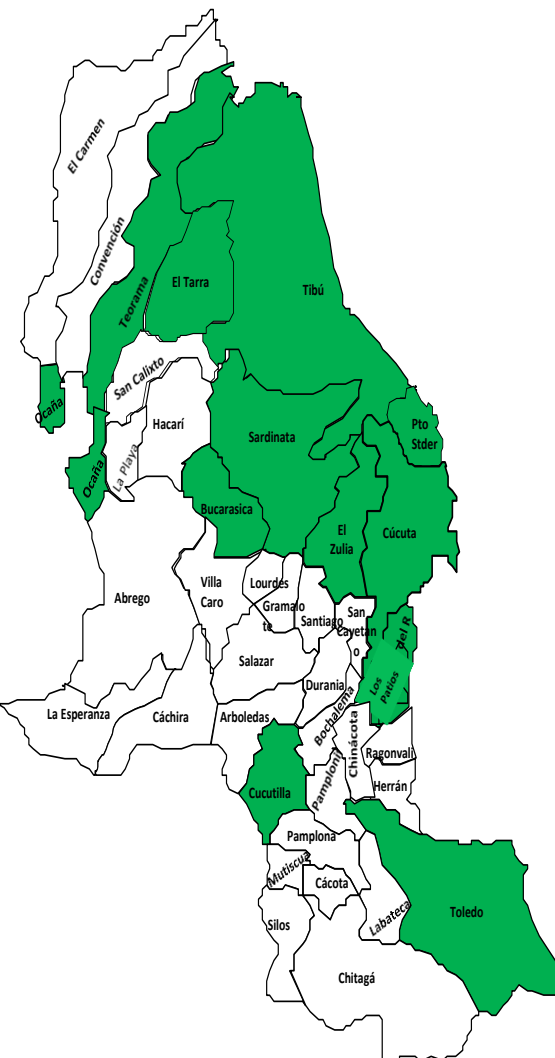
El Carmen
Convención
Teorama
El Tarra
Tibú
Ocaña
San Calixto
Hacarí
Ocaña
La Playa
Sardinata
Pto Stder
Bucarasica
El Zulia
Cúcuta
Abrego
Villa Caro
Lourdes
Gramalote
Santiago
San Cayetano
Del R
Los Patios
Salazar
Durania
La Esperanza
Cáchira
Arboledas
Bochalema
Chinácota
Ragonvalia
Pamplonita
Herrán
Cucutilla
Pamplona
Mutiscua
Cácota
Labateca
Toledo
Silos
Chitagá